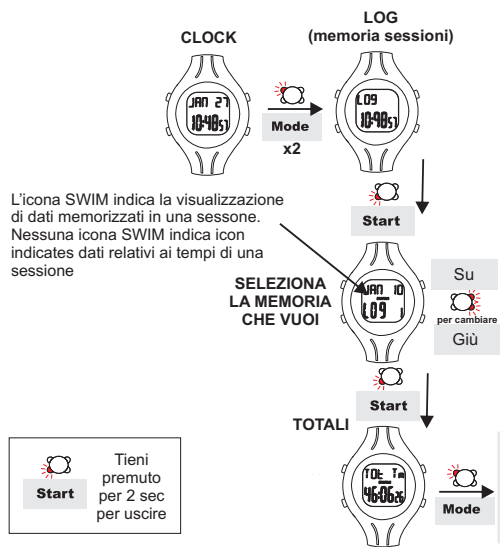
CLOCK

JAN 27
10:48 51

Mode
x2

LOG
(memoria sessioni)

LOG
10:48 51

Start

L'icona SWIM indica la visualizzazione di dati memorizzati in una sessone. Nessuna icona SWIM indica icon indicates dati relativi ai tempi di una sessione

SELEZIONA LA MEMORIA CHE VUOI

JAN 10
L09 1

Su
per cambiare
Giù

Start

TOTALI

TOt Tm
46:06 26

Mode

Start

Tieni premuto per 2 sec per uscire